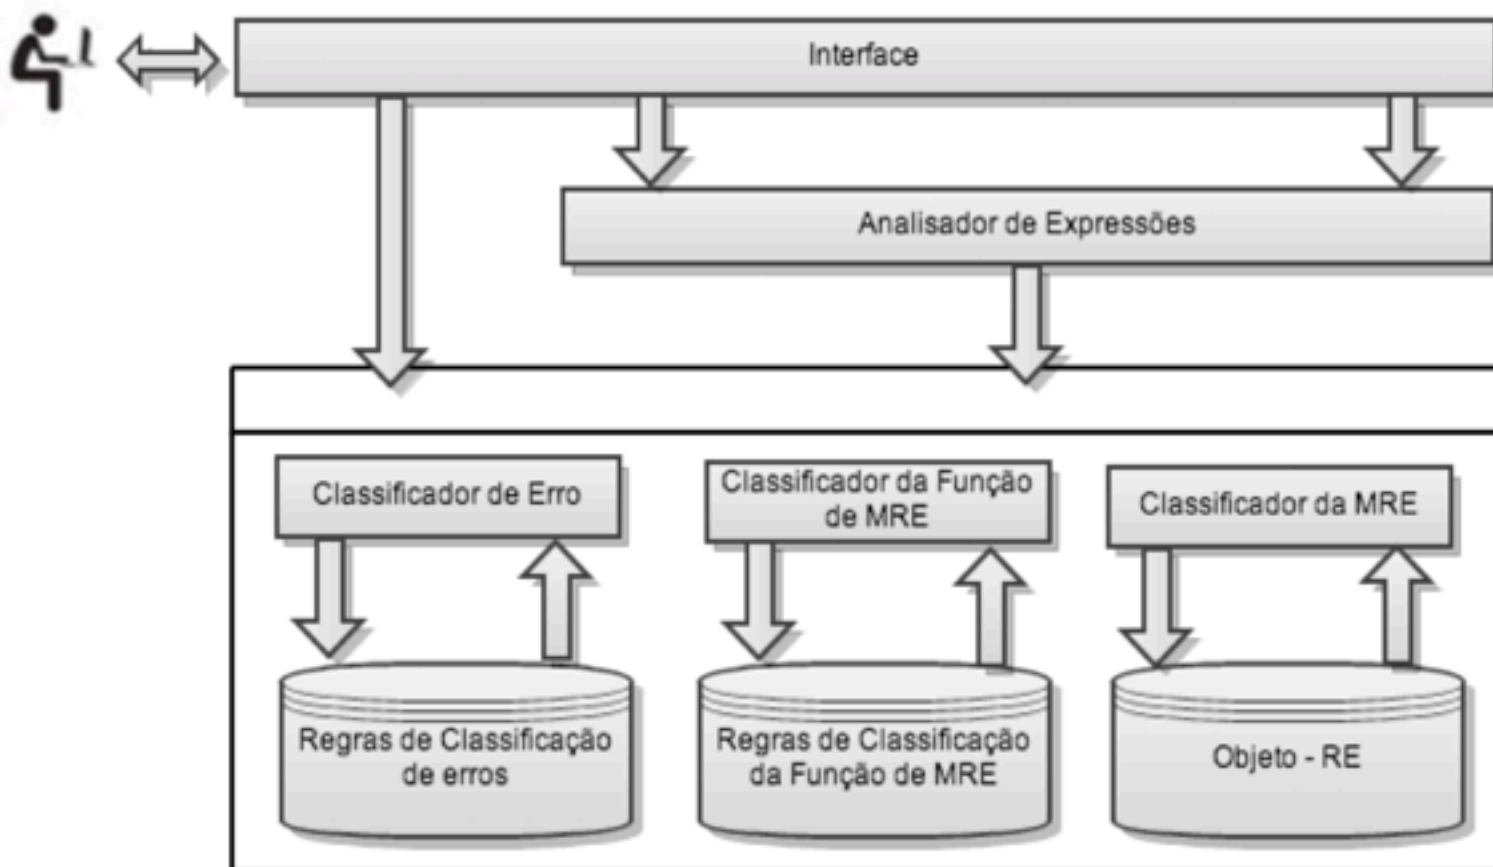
Interface

Analisador de Expressões

Classificador de Erro

Classificador da Função de MRE

Classificador da MRE

Regras de Classificação de erros

Regras de Classificação da Função de MRE

Objeto - RE